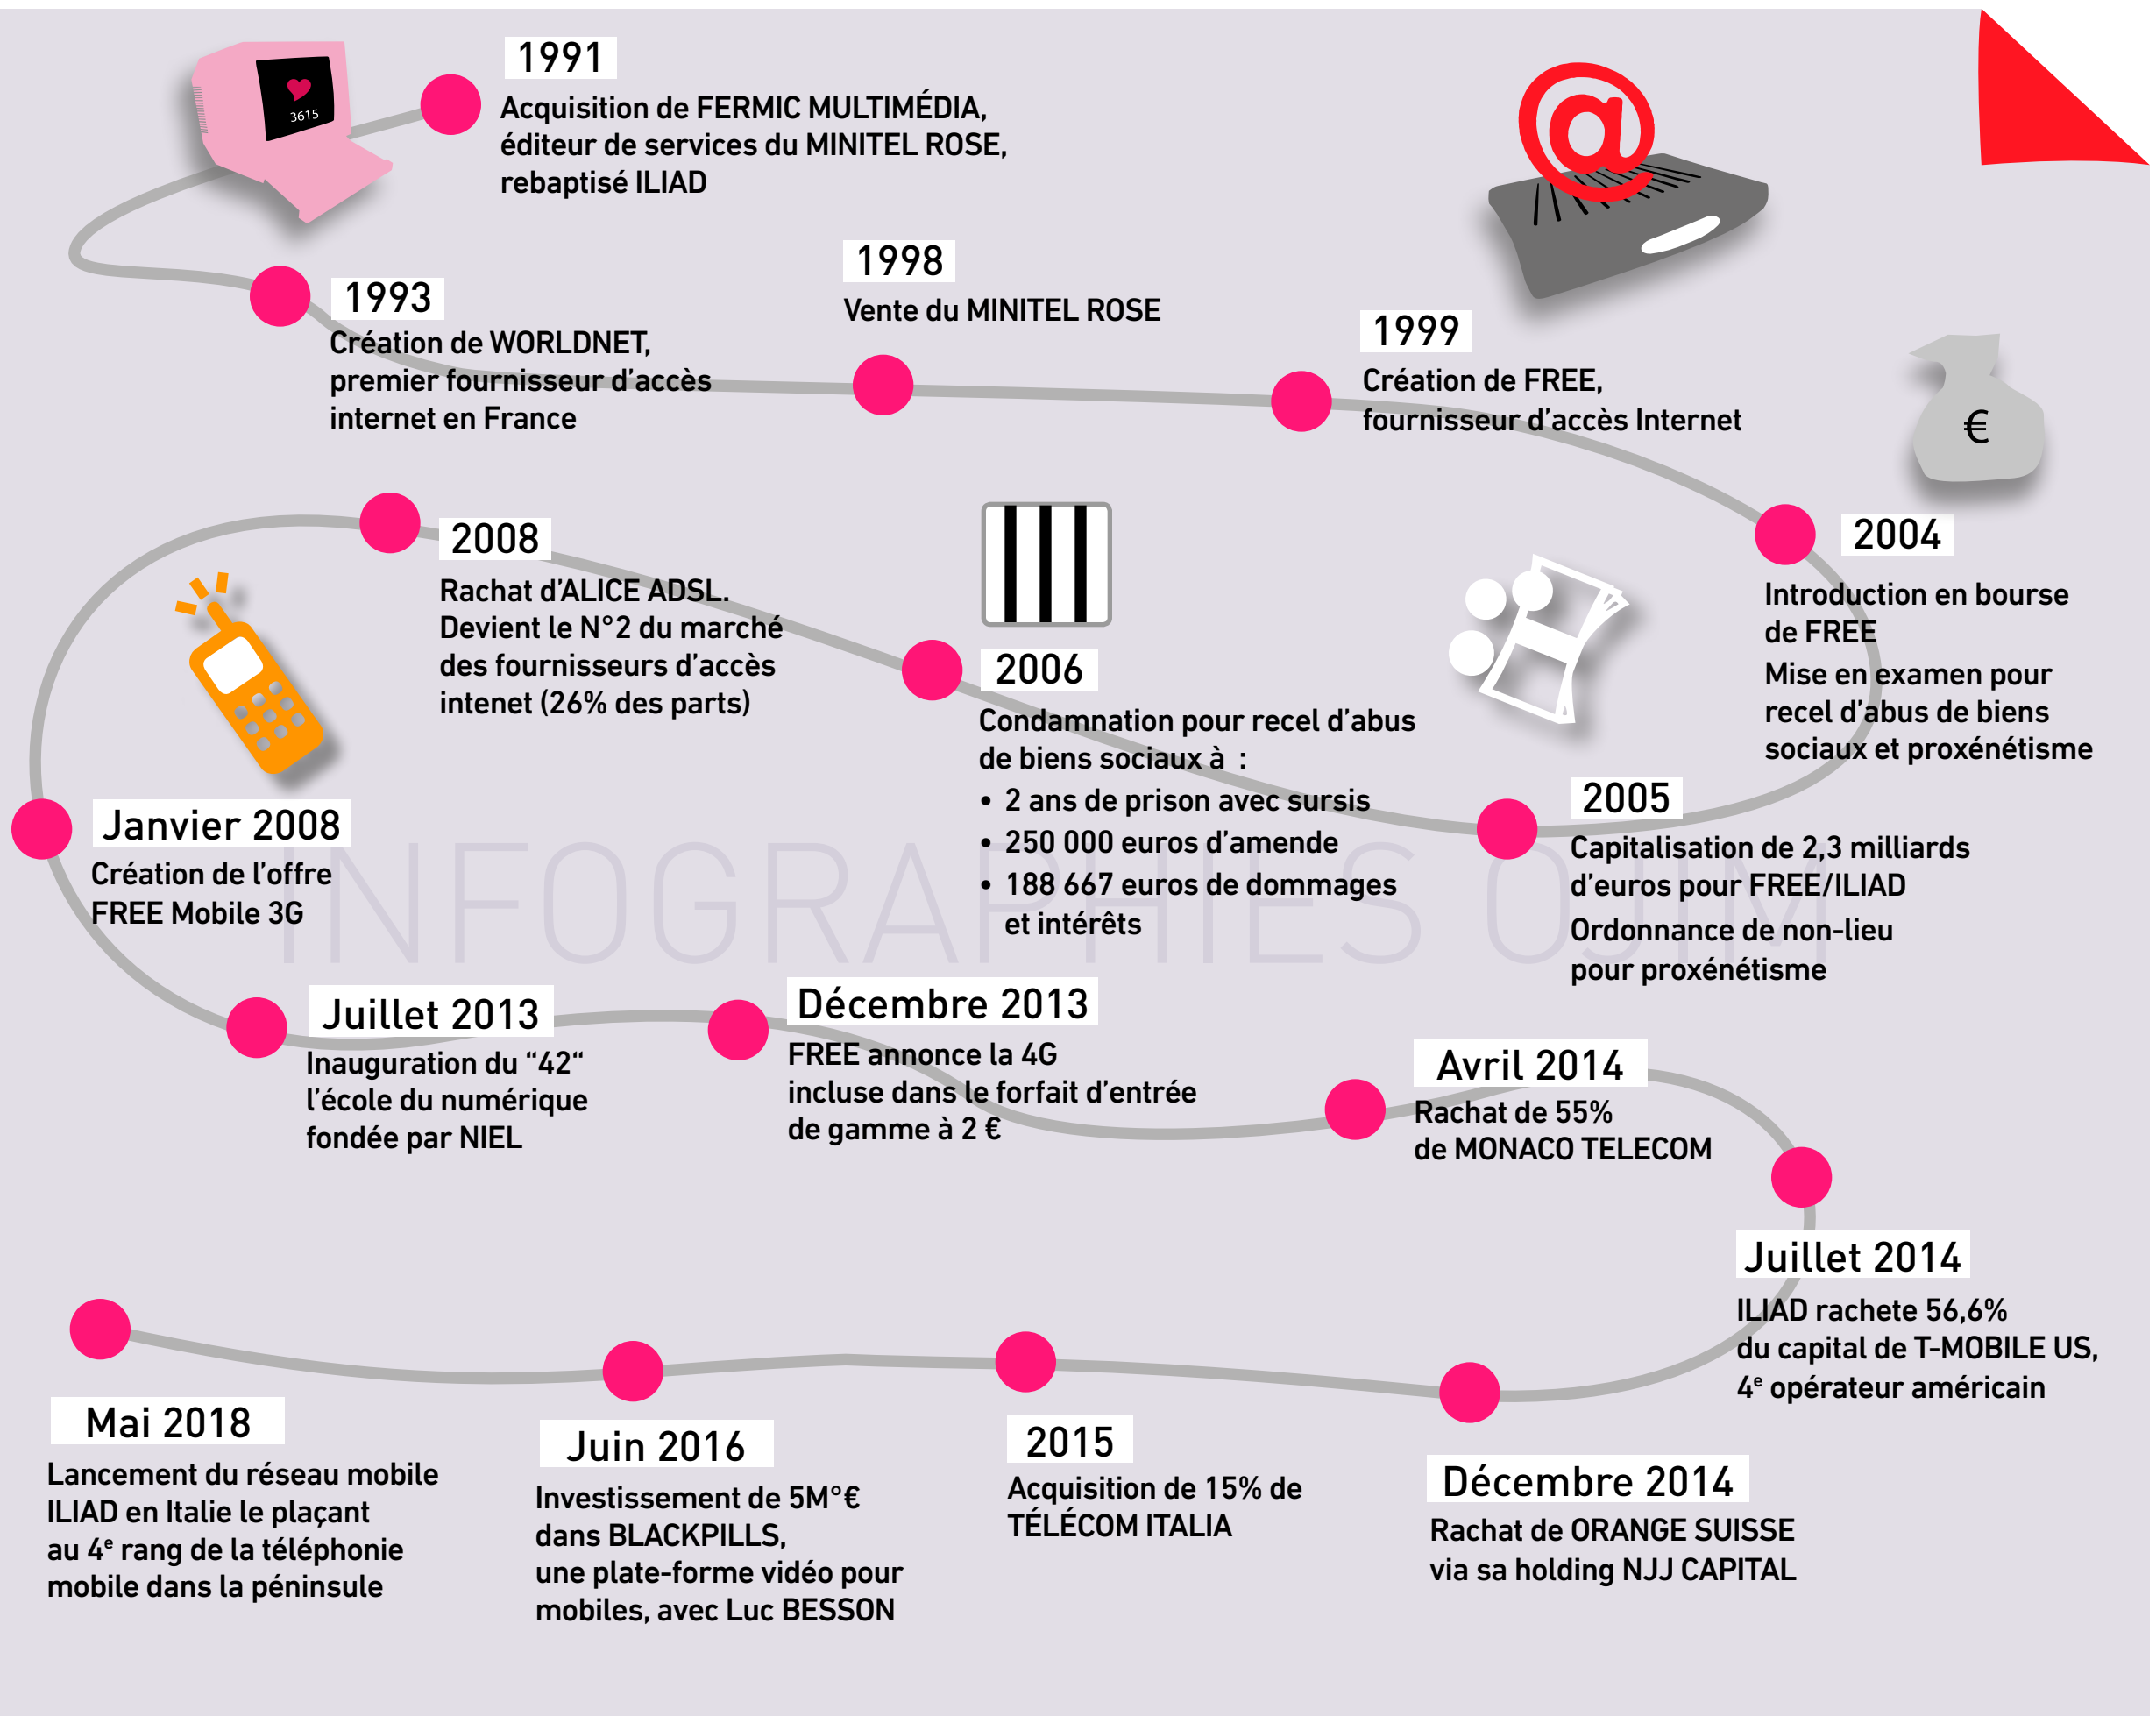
3615

1991
Acquisition de FERMIC MULTIMÉDIA, éditeur de services du MINITEL ROSE, rebaptisé ILIAD

1993
Création de WORLDNET, premier fournisseur d'accès internet en France

1998
Vente du MINITEL ROSE

1999
Création de FREE, fournisseur d'accès Internet

€

2004
Introduction en bourse de FREE
Mise en examen pour recel d'abus de biens sociaux et proxénétisme

2005
Capitalisation de 2,3 milliards d'euros pour FREE/ILIAD
Ordonnance de non-lieu pour proxénétisme

2006
Condamnation pour recel d'abus de biens sociaux à :
• 2 ans de prison avec sursis
• 250 000 euros d'amende
• 188 667 euros de dommages et intérêts

2008
Rachat d'ALICE ADSL. Devient le N°2 du marché des fournisseurs d'accès intenet (26% des parts)

Janvier 2008
Création de l'offre FREE Mobile 3G

INFOGRAPHIES OJIM

Juillet 2013
Inauguration du "42" l'école du numérique fondée par NIEL

Décembre 2013
FREE annonce la 4G incluse dans le forfait d'entrée de gamme à 2 €

Avril 2014
Rachat de 55% de MONACO TELECOM

Juillet 2014
ILIAD rachete 56,6% du capital de T-MOBILE US, 4$^e$ opérateur américain

Décembre 2014
Rachat de ORANGE SUISSE via sa holding NJJ CAPITAL

2015
Acquisition de 15% de TÉLÉCOM ITALIA

Juin 2016
Investissement de 5M°€ dans BLACKPILLS, une plate-forme vidéo pour mobiles, avec Luc BESSON

Mai 2018
Lancement du réseau mobile ILIAD en Italie le plaçant au 4$^e$ rang de la téléphonie mobile dans la péninsule